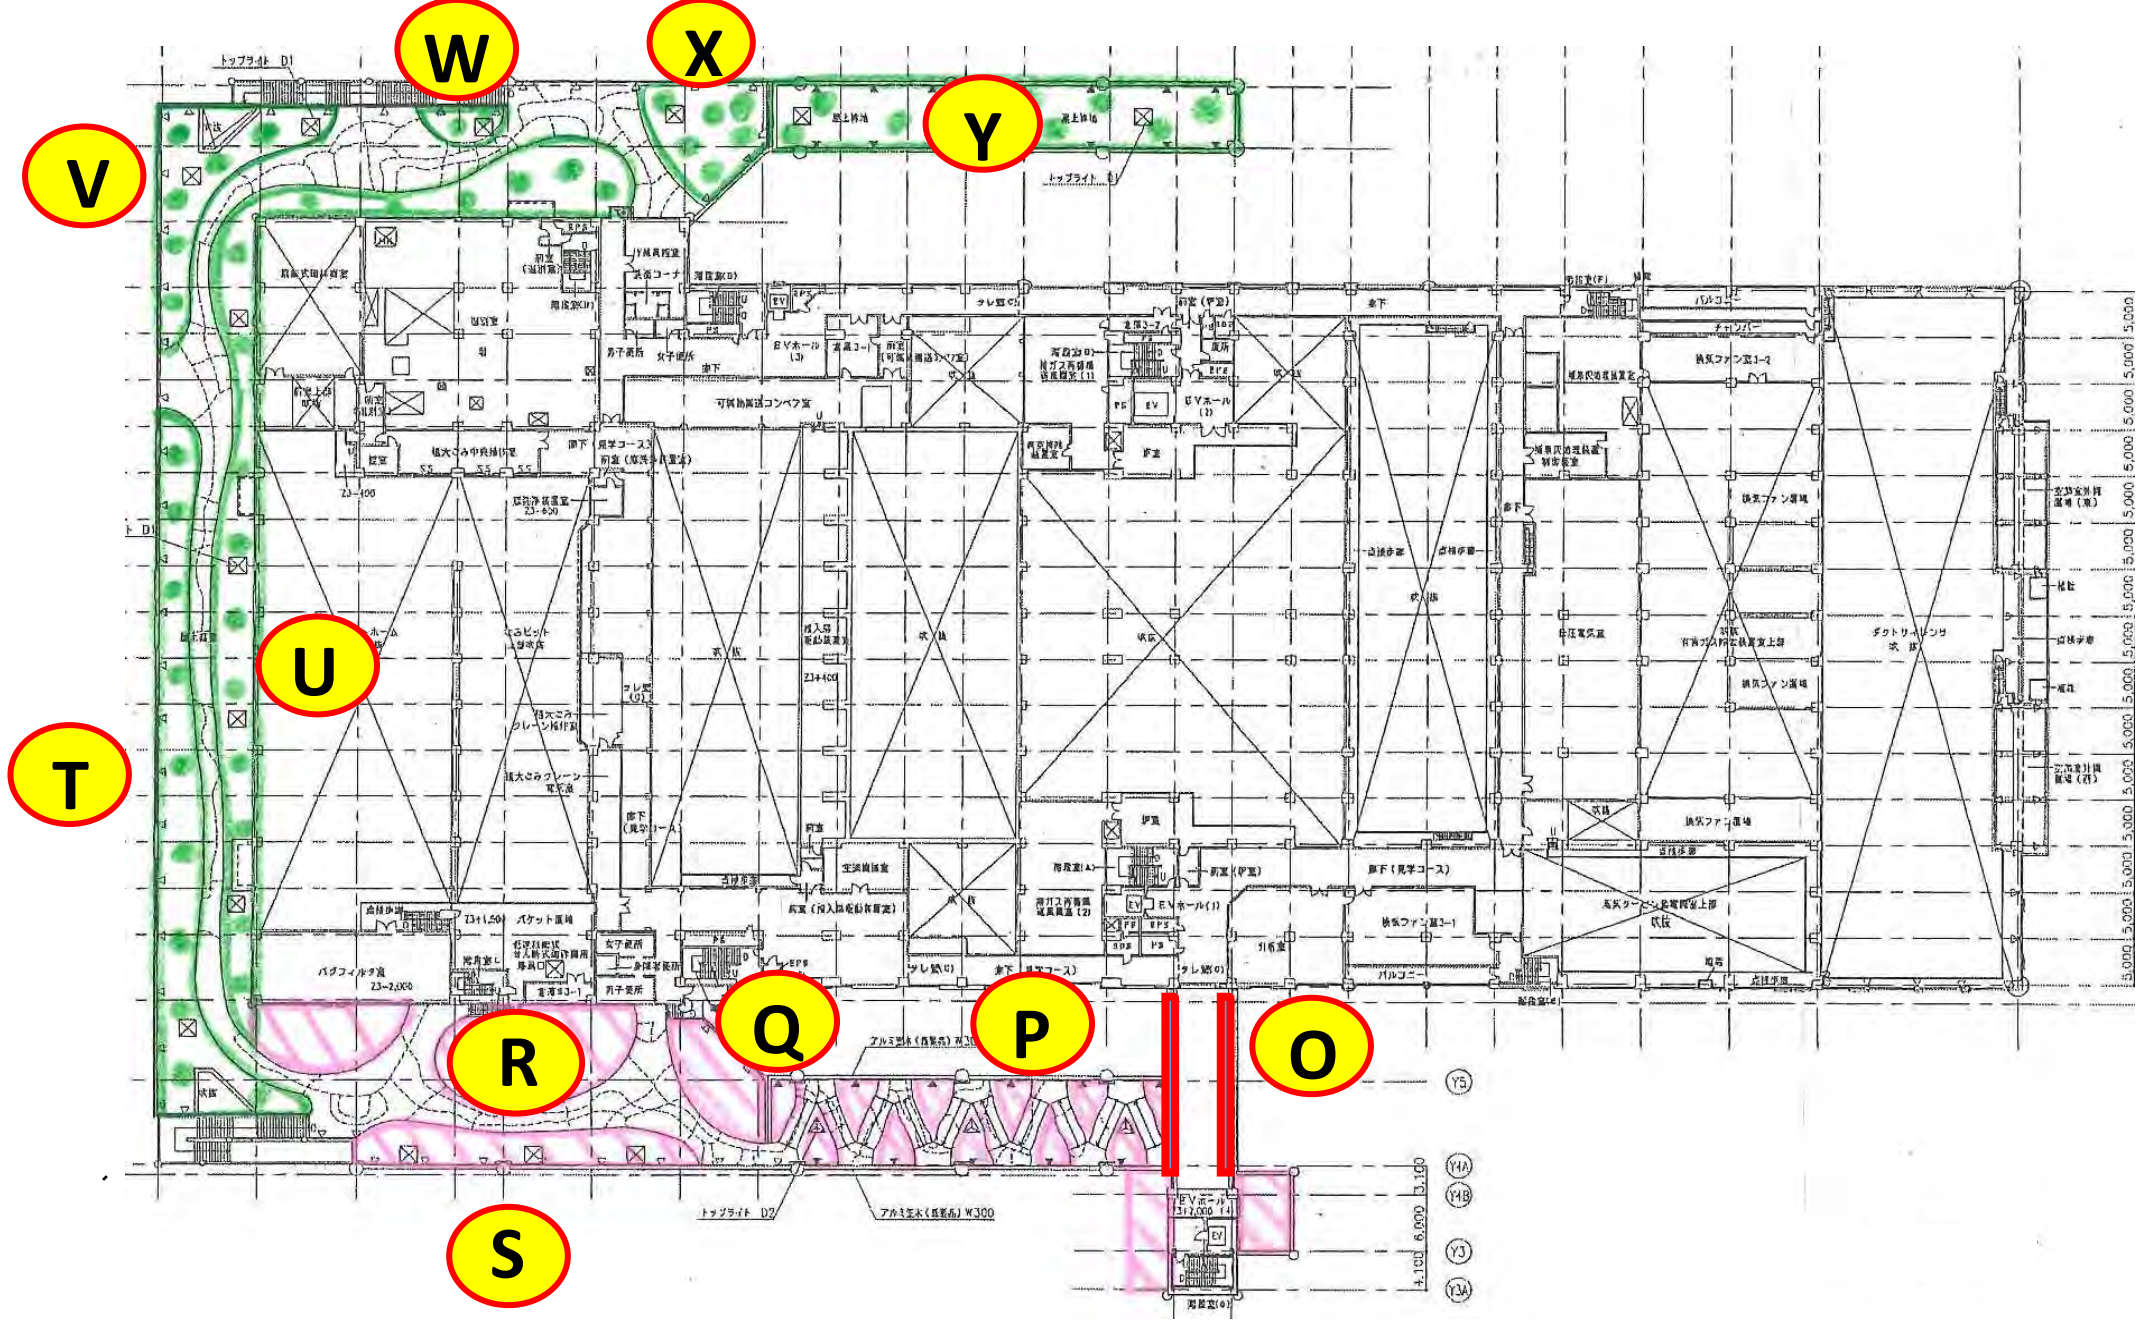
W
X
Y
V
U
T
R
Q
P
O
S

トップライト D1
屋上緑化
トップライト D1
EVホール(3)
EVホール(2)
EVホール(1)
可燃物搬送コンベア室
バルコニー
排気ファン室1-2
排気ファン室1-1
吹抜
バグフィルタ室
バケット置場
女子便所
男子便所
アルミ笠木(既製品) W300
トップライト D2
アルミ笠木(既製品) W300
EVホール
Y5
Y4A
Y4B
Y3
Y3A
3,100
6,000
4,100
5,000